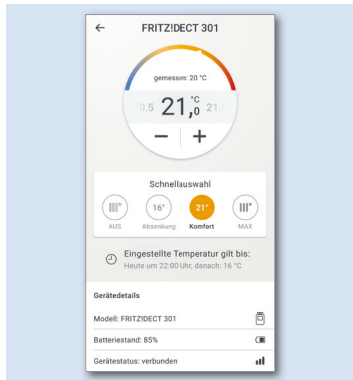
←

FRITZ!DECT 301

gemessen: 20 °C

20,5 21,0 °C 21,5

−  +

Schnellauswahl

AUS

16°
Absenkung

21°
Komfort

MAX

Eingestellte Temperatur gilt bis:
Heute um 22:00 Uhr, danach: 16 °C

Gerätedetails

Modell: FRITZ!DECT 301

Batteriestand: 85%

Gerätestatus: verbunden